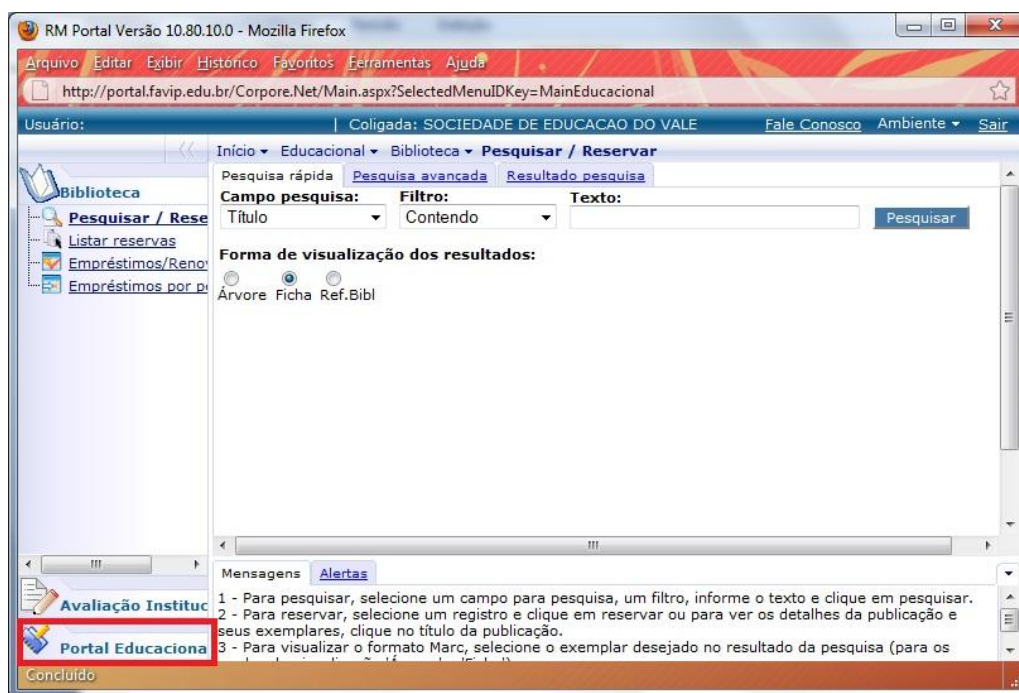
RM Portal Versão 10.80.10.0 - Mozilla Firefox

Arquivo Editar Exibir Histórico Favoritos Ferramentas Ajuda

http://portal.favip.edu.br/Corpore.Net/Main.aspx?SelectedMenuIDKey=MainEducacional

Usuário: | Coligada: SOCIEDADE DE EDUCACAO DO VALE Fale Conosco Ambiente Sair

Início Educacional Biblioteca Pesquisar / Reservar

Biblioteca
Pesquisar / Rese
Listar reservas
Empréstimos/Reno
Empréstimos por p

Pesquisa rápida | Pesquisa avançada | Resultado pesquisa

Campo pesquisa: Título
Filtro: Contendo
Texto:
Pesquisar

Forma de visualização dos resultados:
Árvore Ficha Ref.Bibl

Mensagens | Alertas

1 - Para pesquisar, selecione um campo para pesquisa, um filtro, informe o texto e clique em pesquisar.
2 - Para reservar, selecione um registro e clique em reservar ou para ver os detalhes da publicação e seus exemplares, clique no título da publicação.
3 - Para visualizar o formato Marc, selecione o exemplar desejado no resultado da pesquisa (para os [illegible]

Avaliação Instituc
Portal Educaciona

Concluído